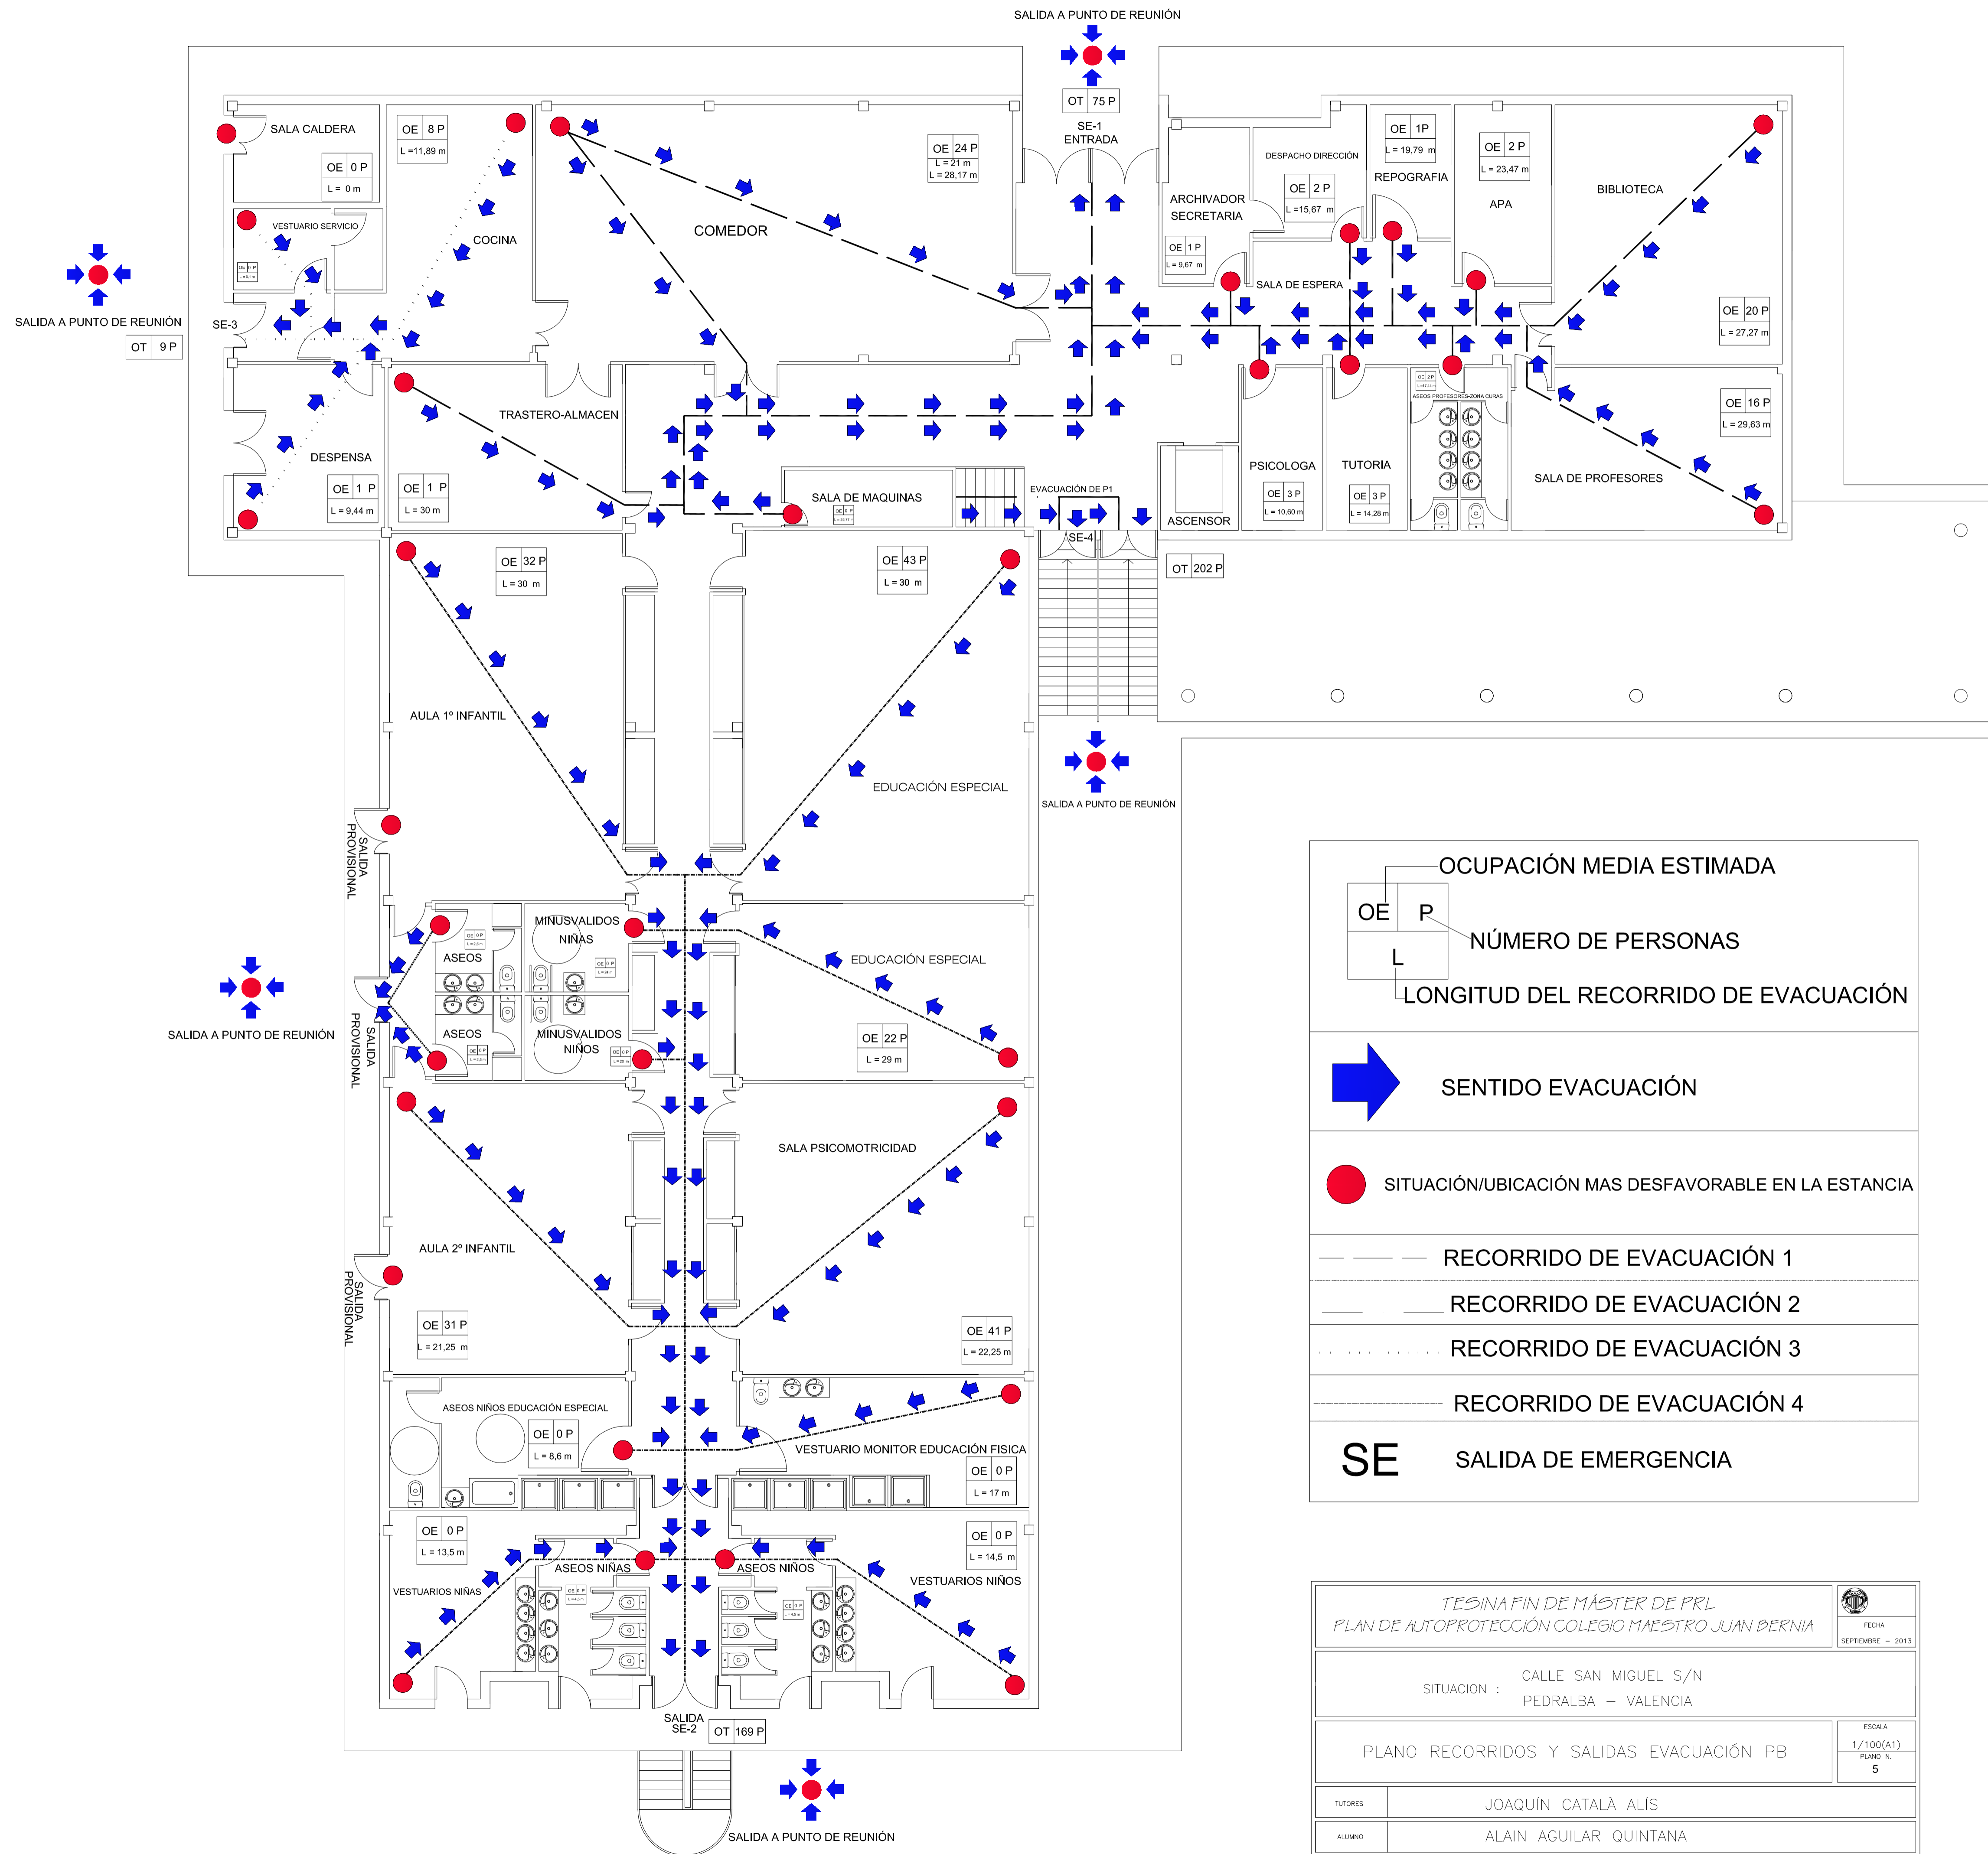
SALIDA A PUNTO DE REUNIÓN

OT 75 P

SE-1
ENTRADA

SALA CALDERA

OE 8 P
L =11,89 m

OE 0 P
L = 0 m

VESTUARIO SERVICIO

COCINA

COMEDOR

OE 24 P
L = 21 m
L = 28,17 m

DESPACHO DIRECCIÓN

OE 1P
L = 19,79 m

REPOGRAFIA

OE 2 P
L = 23,47 m

APA

BIBLIOTECA

ARCHIVADOR
SECRETARIA

OE 2 P
L =15,67 m

OE 1 P
L = 9,67 m

SALA DE ESPERA

OE 20 P
L = 27,27 m

SALIDA A PUNTO DE REUNIÓN

OT 9 P

SE-3

TRASTERO-ALMACEN

DESPENSA

OE 1 P
L = 9,44 m

OE 1 P
L = 30 m

SALA DE MAQUINAS

EVACUACIÓN DE P1

ASCENSOR

PSICOLOGA

OE 3 P
L = 10,60 m

TUTORIA

OE 3 P
L = 14,28 m

ASEOS PROFESORES-ZONA CURAS

SALA DE PROFESORES

OE 16 P
L = 29,63 m

SE-4

OT 202 P

OE 32 P
L = 30 m

OE 43 P
L = 30 m

AULA 1º INFANTIL

EDUCACIÓN ESPECIAL

SALIDA A PUNTO DE REUNIÓN

SALIDA PROVISIONAL

MINUSVALIDOS NIÑAS

ASEOS

ASEOS

MINUSVALIDOS NIÑOS

EDUCACIÓN ESPECIAL

OE 22 P
L = 29 m

SALIDA A PUNTO DE REUNIÓN

SALIDA PROVISIONAL

SALA PSICOMOTRICIDAD

AULA 2º INFANTIL

SALIDA PROVISIONAL

OE 31 P
L = 21,25 m

OE 41 P
L = 22,25 m

ASEOS NIÑOS EDUCACIÓN ESPECIAL

OE 0 P
L = 8,6 m

VESTUARIO MONITOR EDUCACIÓN FISICA

OE 0 P
L = 17 m

OE 0 P
L = 13,5 m

OE 0 P
L = 14,5 m

ASEOS NIÑAS

ASEOS NIÑOS

VESTUARIOS NIÑAS

VESTUARIOS NIÑOS

SALIDA
SE-2

OT 169 P

SALIDA A PUNTO DE REUNIÓN

OCUPACIÓN MEDIA ESTIMADA
OE P
L
NÚMERO DE PERSONAS
LONGITUD DEL RECORRIDO DE EVACUACIÓN

SENTIDO EVACUACIÓN

SITUACIÓN/UBICACIÓN MAS DESFAVORABLE EN LA ESTANCIA

RECORRIDO DE EVACUACIÓN 1

RECORRIDO DE EVACUACIÓN 2

RECORRIDO DE EVACUACIÓN 3

RECORRIDO DE EVACUACIÓN 4

SE SALIDA DE EMERGENCIA

TESINA FIN DE MÁSTER DE PRL
PLAN DE AUTOPROTECCIÓN COLEGIO MAESTRO JUAN BERNIA

FECHA
SEPTIEMBRE – 2013

SITUACION : CALLE SAN MIGUEL S/N
PEDRALBA – VALENCIA

PLANO RECORRIDOS Y SALIDAS EVACUACIÓN PB

ESCALA
1/100(A1)
PLANO N.
5

TUTORES JOAQUÍN CATALÀ ALÍS

ALUMNO ALAIN AGUILAR QUINTANA